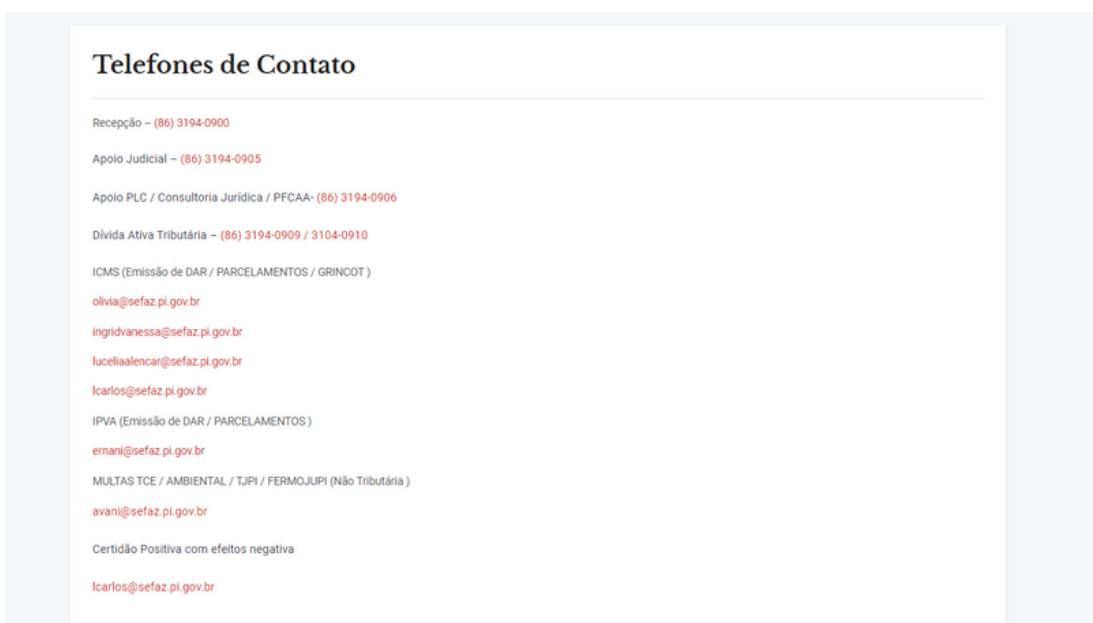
Telefones de Contato

Recepção – (86) 3194-0900

Apoio Judicial – (86) 3194-0905

Apoio PLC / Consultoria Jurídica / PFCAA- (86) 3194-0906

Dívida Ativa Tributária – (86) 3194-0909 / 3104-0910

ICMS (Emissão de DAR / PARCELAMENTOS / GRINCOT )

olivia@sefaz.pi.gov.br

ingridvanessa@sefaz.pi.gov.br

luceliaalencar@sefaz.pi.gov.br

lcarlos@sefaz.pi.gov.br

IPVA (Emissão de DAR / PARCELAMENTOS )

ernani@sefaz.pi.gov.br

MULTAS TCE / AMBIENTAL / TJPI / FERMOJUPI (Não Tributária )

avani@sefaz.pi.gov.br

Certidão Positiva com efeitos negativa

lcarlos@sefaz.pi.gov.br